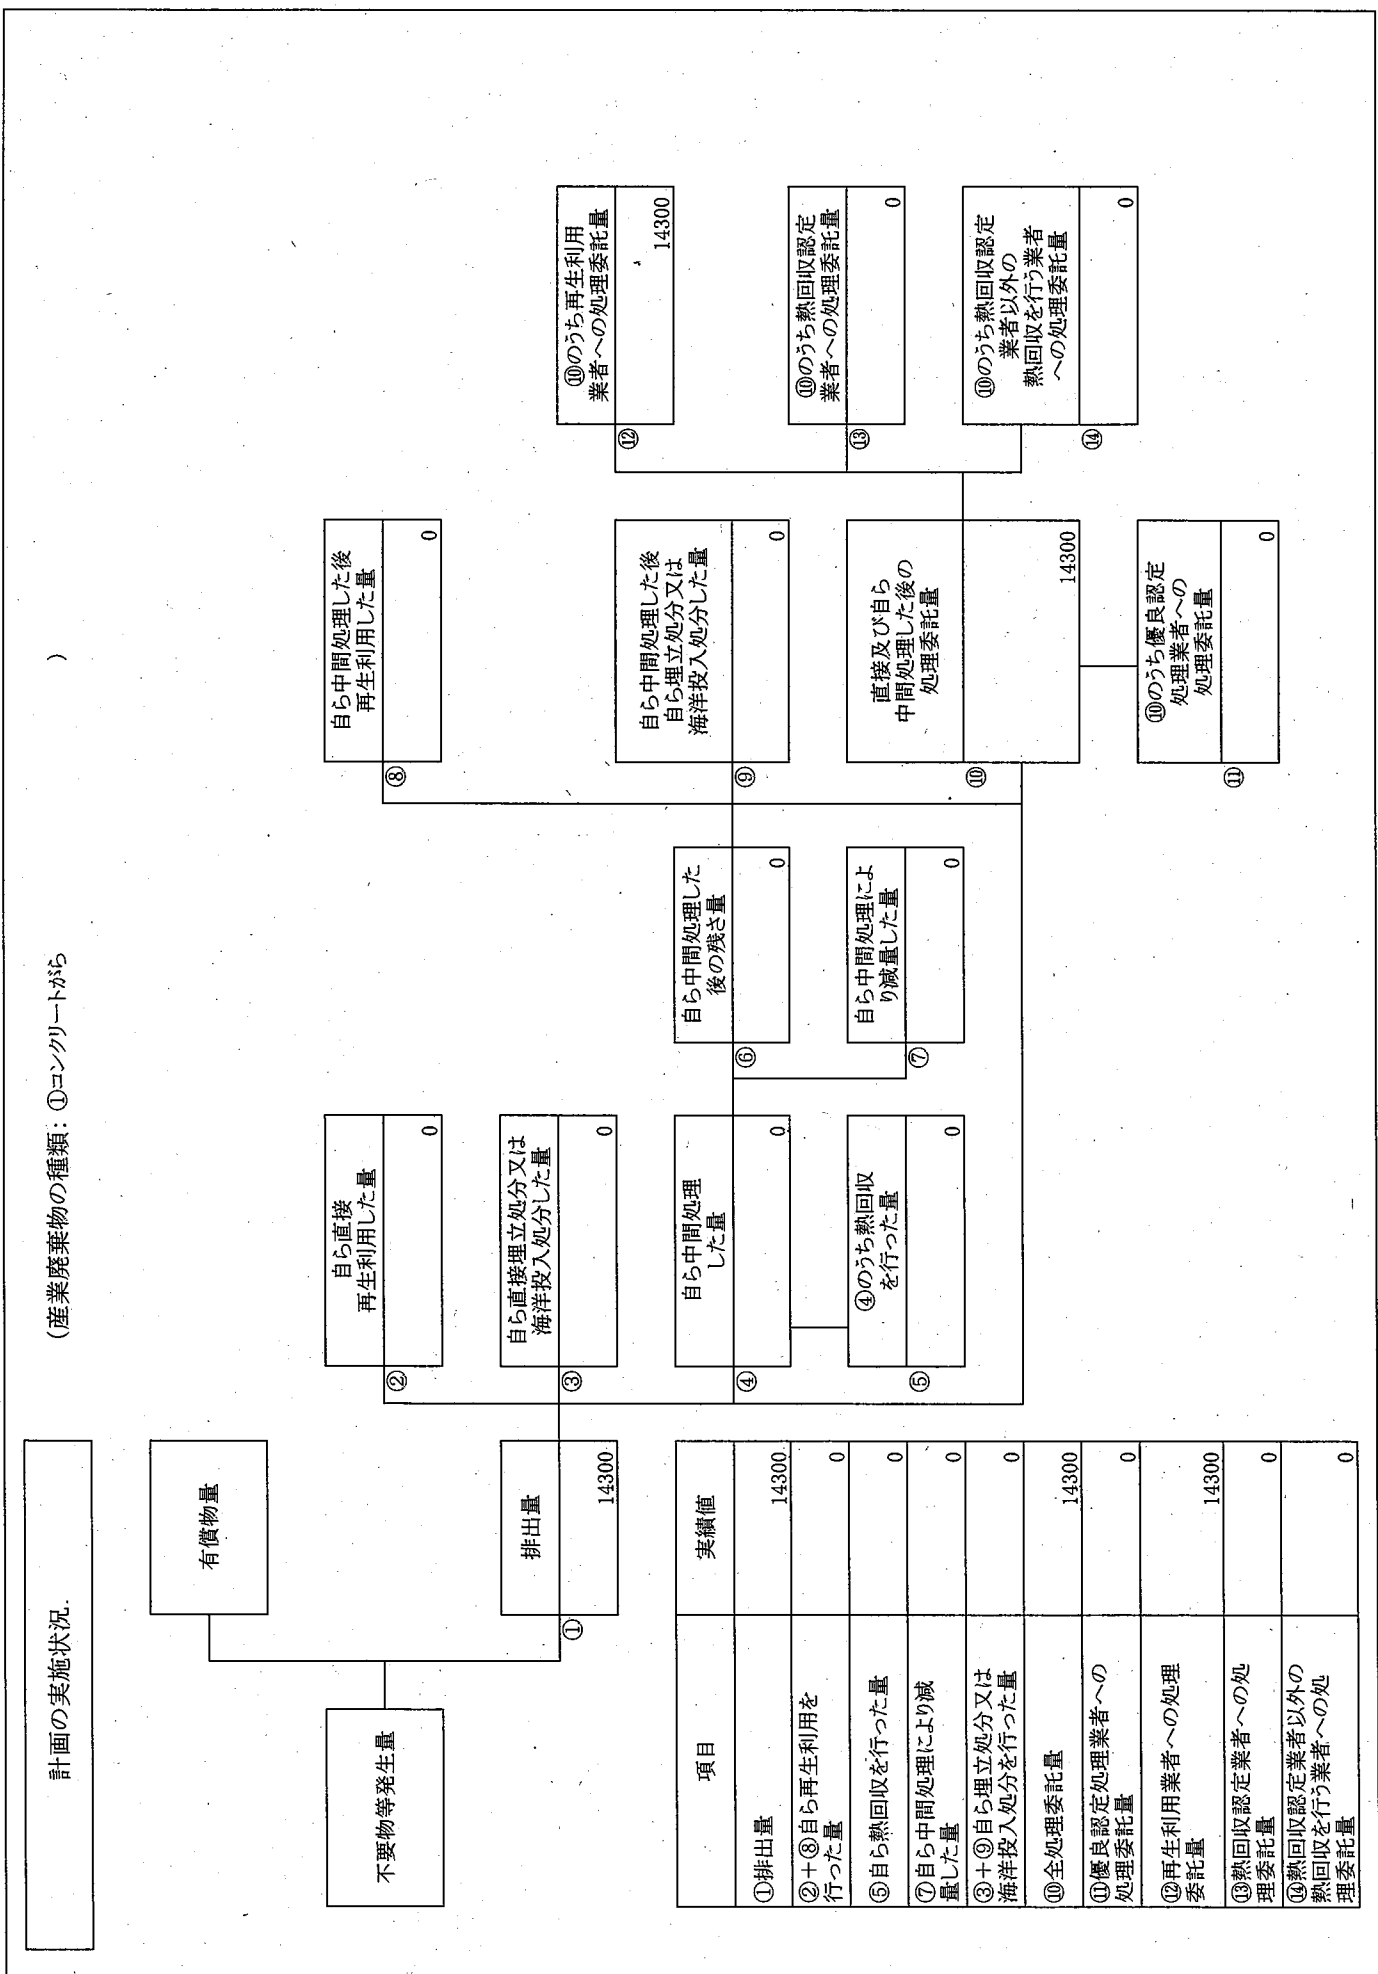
計画の実施状況

（産業廃棄物の種類：①コンクリートがら　）

不要物等発生量

有償物量

①
排出量
14300

②
自ら直接再生利用した量
0

③
自ら直接埋立処分又は海洋投入処分した量
0

④
自ら中間処理した量
0

⑤
④のうち熱回収を行った量
0

⑥
自ら中間処理した後の残さ量
0

⑦
自ら中間処理により減量した量
0

⑧
自ら中間処理した後再生利用した量
0

⑨
自ら中間処理した後自ら埋立処分又は海洋投入処分した量
0

⑩
直接及び自ら中間処理した後の処理委託量
14300

⑪
⑩のうち優良認定処理業者への処理委託量
0

⑫
⑩のうち再生利用業者への処理委託量
14300

⑬
⑩のうち熱回収認定業者への処理委託量
0

⑭
⑩のうち熱回収認定業者以外の熱回収を行う業者への処理委託量
0

| 項目 | 実績値 |
|---|---|
| ①排出量 | 14300 |
| ②＋⑧自ら再生利用を行った量 | 0 |
| ⑤自ら熱回収を行った量 | 0 |
| ⑦自ら中間処理により減量した量 | 0 |
| ③＋⑨自ら埋立処分又は海洋投入処分を行った量 | 0 |
| ⑩全処理委託量 | 14300 |
| ⑪優良認定処理業者への処理委託量 | 0 |
| ⑫再生利用業者への処理委託量 | 14300 |
| ⑬熱回収認定業者への処理委託量 | 0 |
| ⑭熱回収認定業者以外の熱回収を行う業者への処理委託量 | 0 |